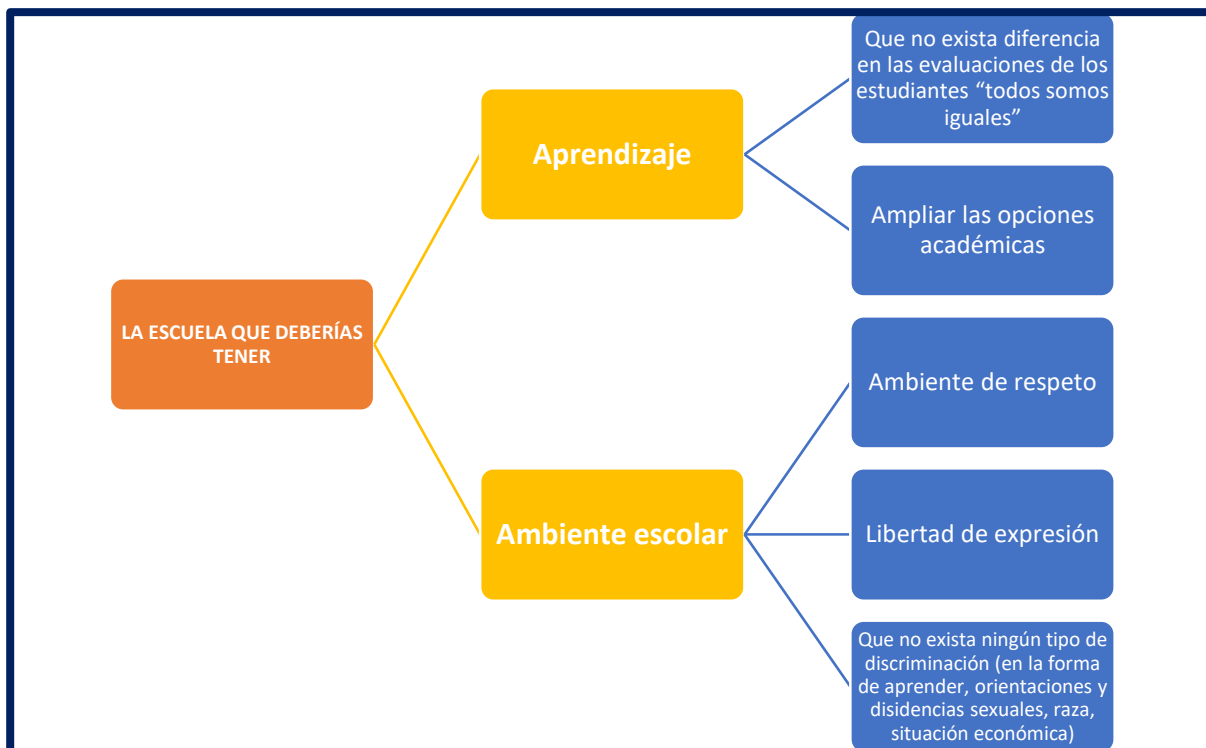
LA ESCUELA QUE DEBERÍAS TENER

Aprendizaje

Que no exista diferencia en las evaluaciones de los estudiantes “todos somos iguales”

Ampliar las opciones académicas

Ambiente escolar

Ambiente de respeto

Libertad de expresión

Que no exista ningún tipo de discriminación (en la forma de aprender, orientaciones y disidencias sexuales, raza, situación económica)